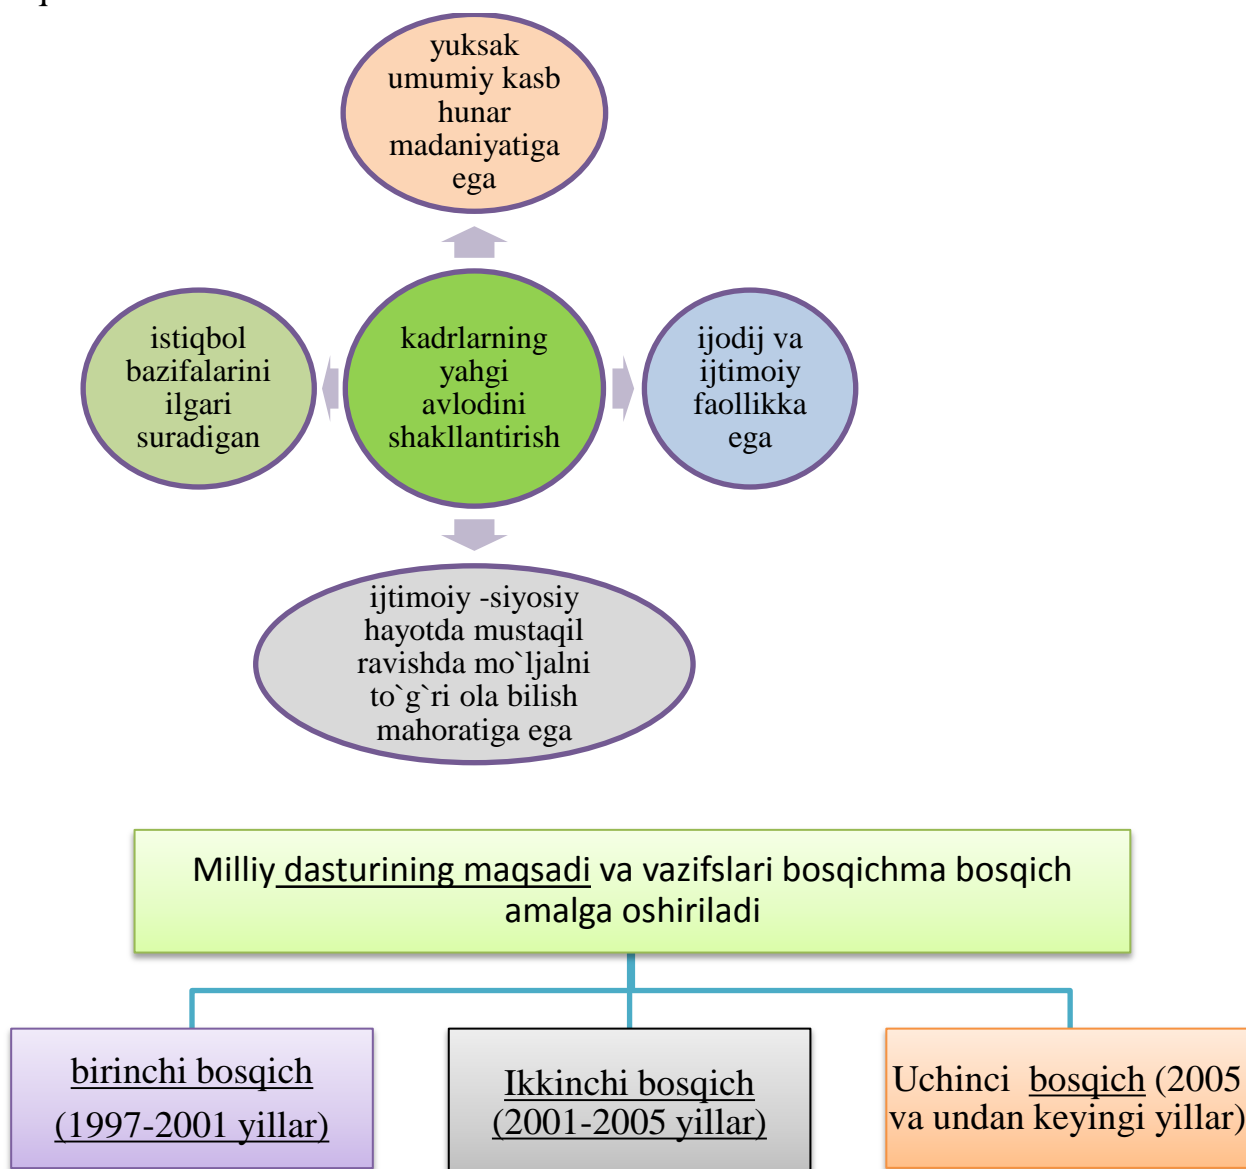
yuksak umumiy kasb hunar madaniyatiga ega

istiqbol bazifalarini ilgari suradigan

kadrlarning yahgi avlodini shakllantirish

ijodij va ijtimoiy faollikka ega

ijtimoiy -siyosiy hayotda mustaqil ravishda mo`ljalni to`g`ri ola bilish mahoratiga ega

Milliy dasturining maqsadi va vazifslari bosqichma bosqich amalga oshiriladi

birinchi bosqich (1997-2001 yillar)

Ikkinchi bosqich (2001-2005 yillar)

Uchinci bosqich (2005 va undan keyingi yillar)